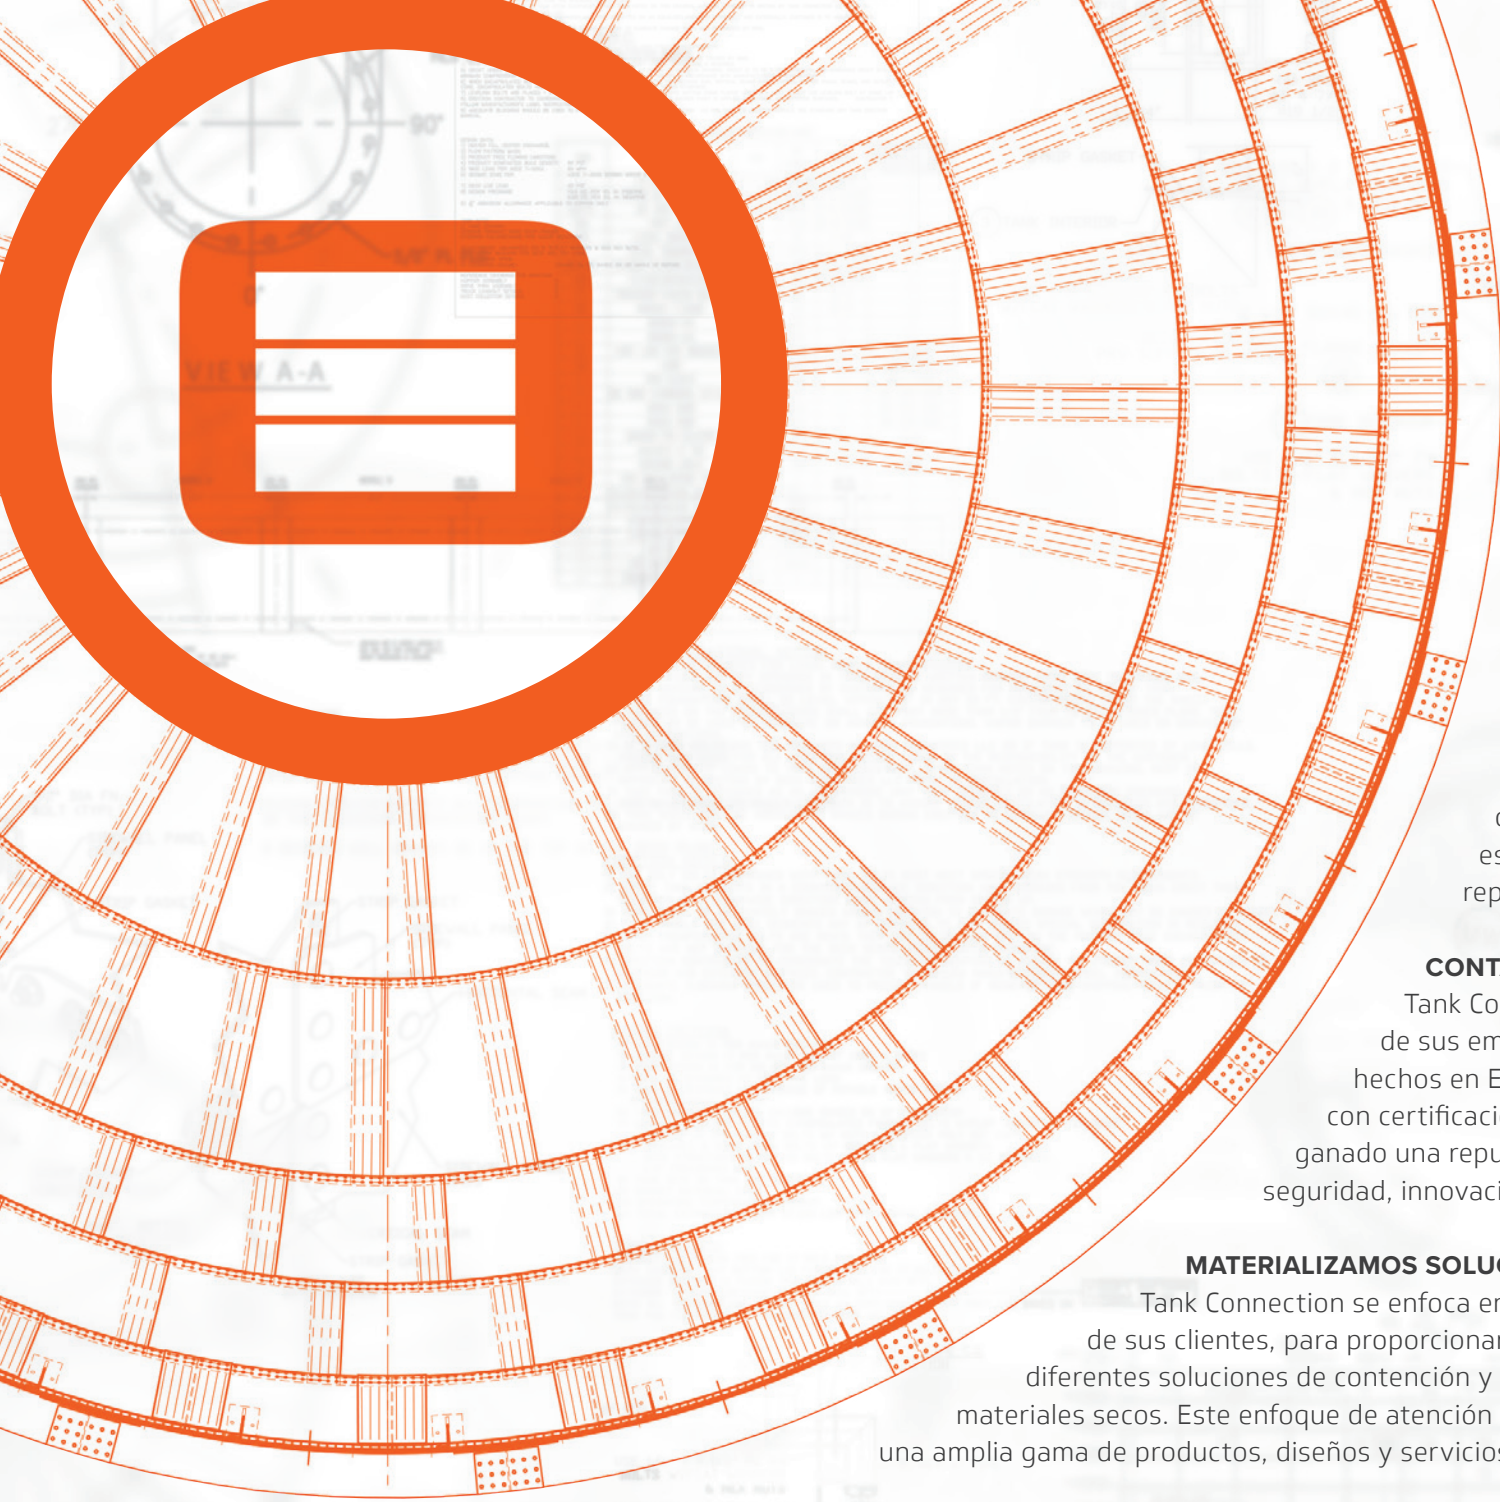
90°

0°

VIEW A-A

c

es

rep

CONT

Tank Co

de sus em

hechos en E

con certificaci

ganado una repu

seguridad, innovaci

MATERIALIZAMOS SOLU

Tank Connection se enfoca en

de sus clientes, para proporcionar

diferentes soluciones de contención y

materiales secos. Este enfoque de atención

una amplia gama de productos, diseños y servicios